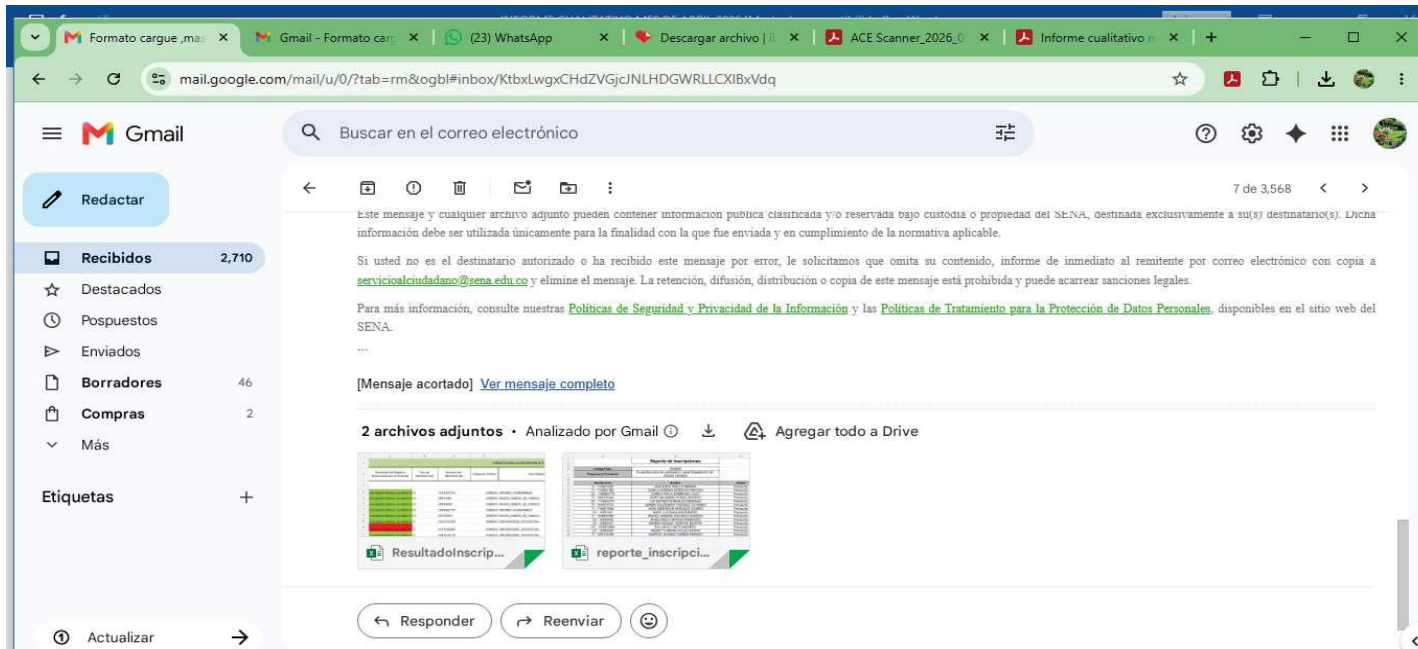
Formato cargue ,ma: ×
Gmail - Formato carg ×
(23) WhatsApp ×
Descargar archivo | ×
ACE Scanner_2026_ ×
Informe cualitativo ×
+

mail.google.com/mail/u/0/?tab=rm&ogbl#inbox/KtbxLwgxCHdZVGjcJNLHDGWRLLCXIBxVdq

Gmail
Buscar en el correo electrónico

Redactar
Recibidos 2,710
Destacados
Pospuestos
Enviados
Borradores 46
Compras 2
Más

Etiquetas +

Actualizar

7 de 3,568

Este mensaje y cualquier archivo adjunto pueden contener información pública clasificada y/o reservada bajo custodia o propiedad del SENA, destinada exclusivamente a su(s) destinatario(s). Dicha información debe ser utilizada únicamente para la finalidad con la que fue enviada y en cumplimiento de la normativa aplicable.

Si usted no es el destinatario autorizado o ha recibido este mensaje por error, le solicitamos que omita su contenido, informe de inmediato al remitente por correo electrónico con copia a servicioalciudadano@sena.edu.co y elimine el mensaje. La retención, difusión, distribución o copia de este mensaje está prohibida y puede acarrear sanciones legales.

Para más información, consulte nuestras Políticas de Seguridad y Privacidad de la Información y las Políticas de Tratamiento para la Protección de Datos Personales, disponibles en el sitio web del SENA.

...

[Mensaje acortado] Ver mensaje completo

2 archivos adjuntos • Analizado por Gmail Agregar todo a Drive

ResultadoInscrip...
reporte_inscripci...

Responder
Reenviar